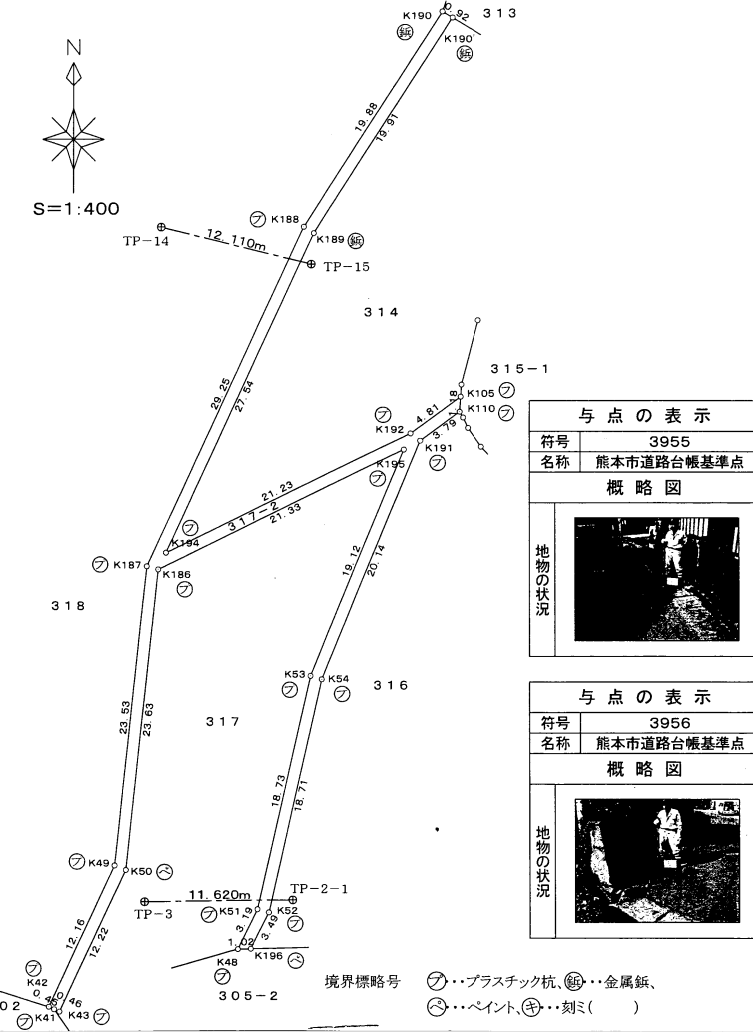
N

S=1:400

K190 313
鋲 K190 鋲
.92

19.88
19.91

プ K188
K189 鋲
TP-14 12.110m TP-15

314

315-1
K105 プ
K110 プ
.8

プ K192 4.81
3.79
K195 プ K191 プ

29.25
27.54

21.23
317-2
21.33
プ K194

プ K187 K186 プ

318

19.12
20.14

K53 K54
プ プ 316

317

23.53
23.63

18.73
18.71

プ K49 K50 ペ

TP-3 11.620m TP-2-1
プ K51 K52 プ
3.19
3.49
1.02
K48 K196 ペ
プ

12.16
12.22
プ K42
0
.46
.46
02
プ K41 K43 プ

305-2

| 与点の表示 | |
|---|---|
| 符号 | 3955 |
| 名称 | 熊本市道路台帳基準点 |
| 概略図 | |
| 地物の状況 | |

| 与点の表示 | |
|---|---|
| 符号 | 3956 |
| 名称 | 熊本市道路台帳基準点 |
| 概略図 | |
| 地物の状況 | |

境界標略号 プ・・・プラスチック杭、鋲・・・金属鋲、
ペ・・・ペイント、キ・・・刻ミ(　　)